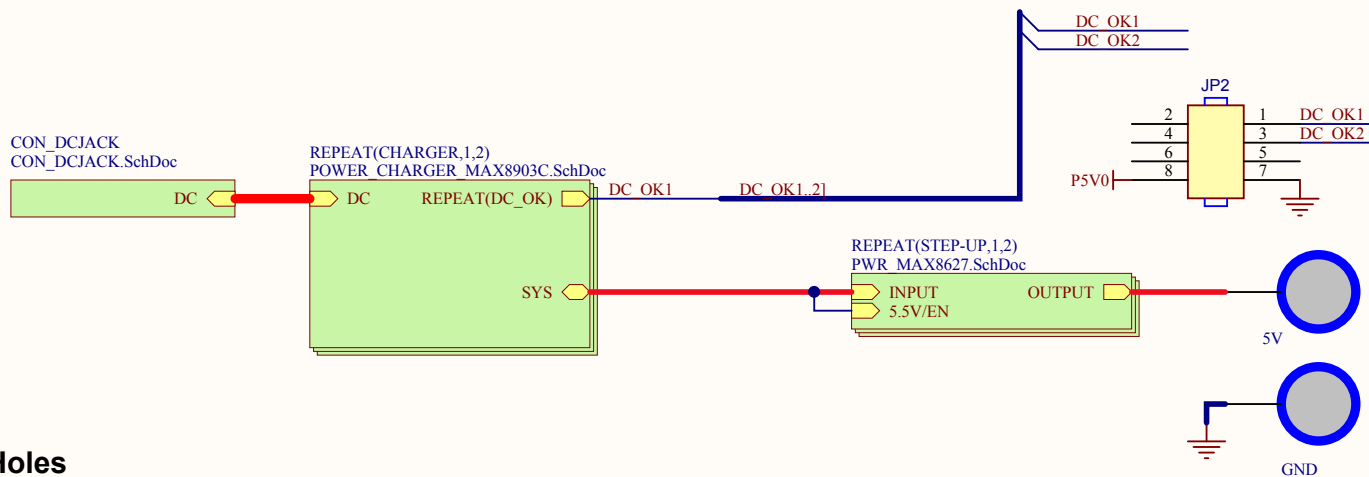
DC_OK1
DC_OK2

JP2
2
4
6
8
1
3
5
7
DC_OK1
DC_OK2
P5V0

CON_DCJACK
CON_DCJACK.SchDoc
DC

REPEAT(CHARGER,1,2)
POWER_CHARGER_MAX8903C.SchDoc
DC
REPEAT(DC_OK)
SYS
DC_OK1
DC_OK1..2]

REPEAT(STEP-UP,1,2)
PWR_MAX8627.SchDoc
INPUT
5.5V/EN
OUTPUT

5V

GND

Holes